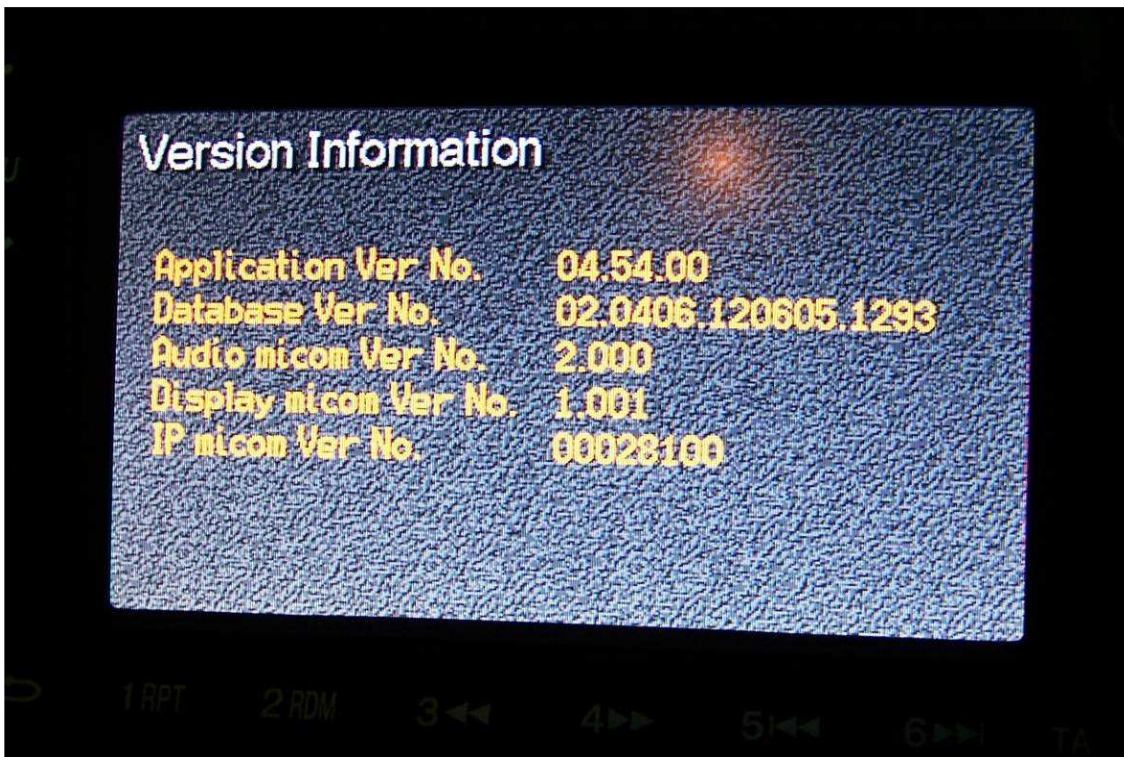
Version Information

| Application Ver No. | 04.54.00 |
|---|---|
| Database Ver No. | 02.0406.120605.1293 |
| Audio micom Ver No. | 2.000 |
| Display micom Ver No. | 1.001 |
| IP micom Ver No. | 00028100 |

1 RPT 2 RDM 3◀◀ 4▶▶ 5I◀◀ 6▶▶I TA